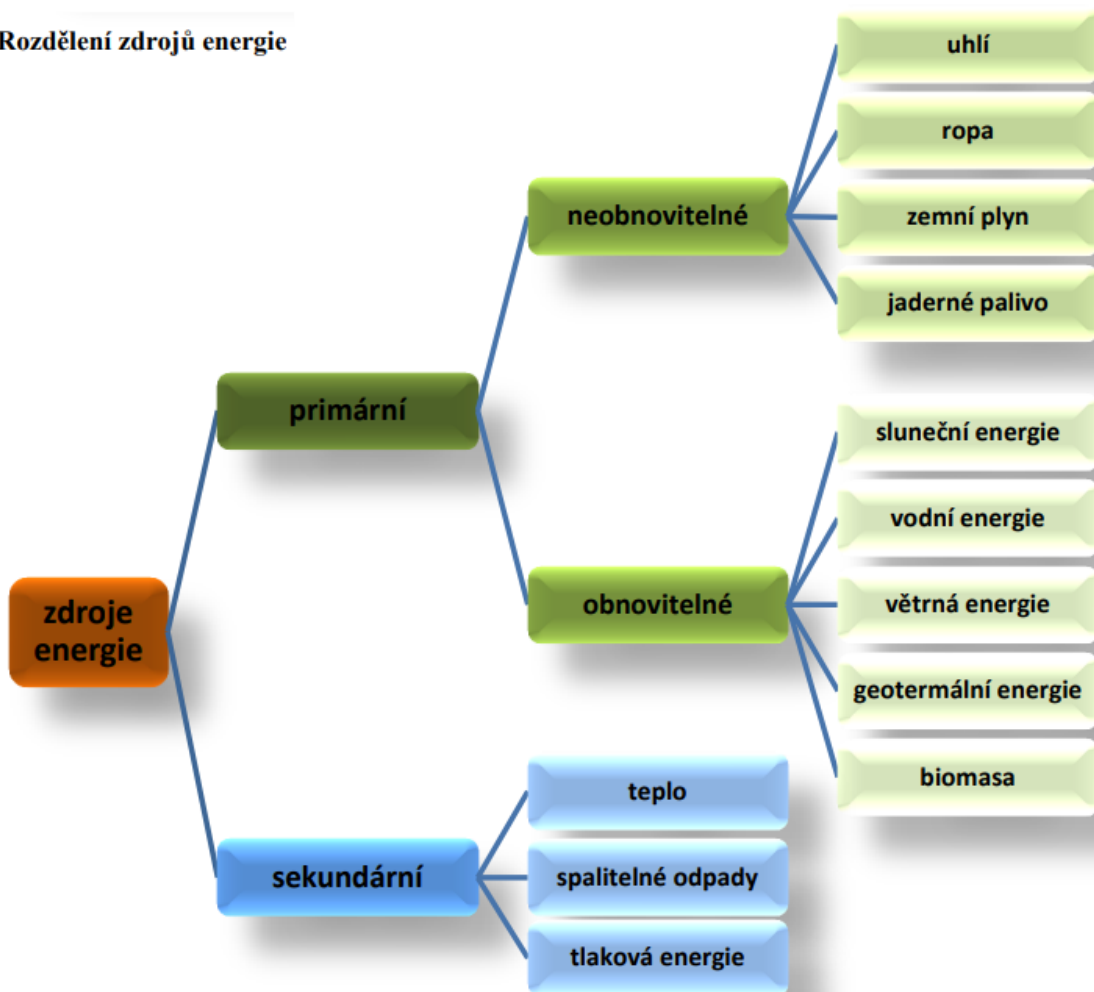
Rozdělení zdrojů energie

zdroje energie

primární

neobnovitelné

uhlí

ropa

zemní plyn

jaderné palivo

obnovitelné

sluneční energie

vodní energie

větrná energie

geotermální energie

biomasa

sekundární

teplo

spalitelné odpady

tlaková energie